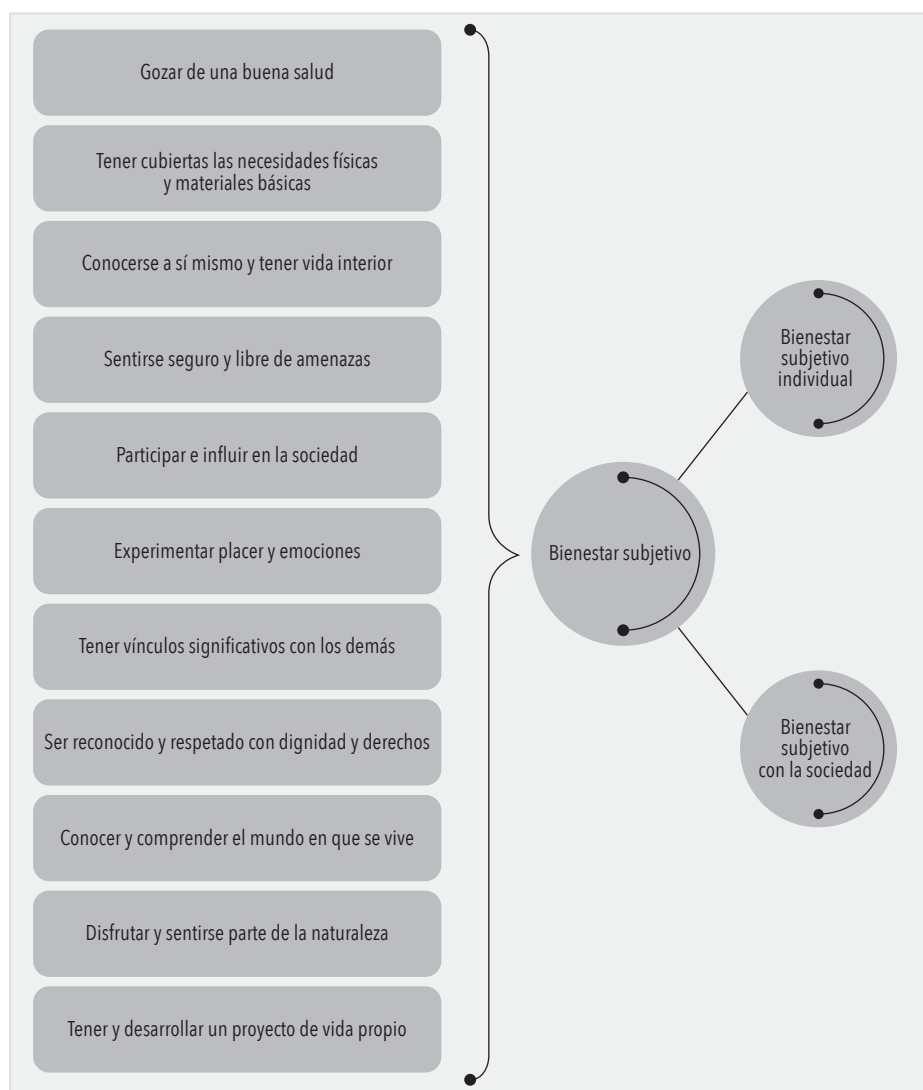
Gozar de una buena salud

Tener cubiertas las necesidades físicas y materiales básicas

Conocerse a sí mismo y tener vida interior

Sentirse seguro y libre de amenazas

Participar e influir en la sociedad

Experimentar placer y emociones

Tener vínculos significativos con los demás

Ser reconocido y respetado con dignidad y derechos

Conocer y comprender el mundo en que se vive

Disfrutar y sentirse parte de la naturaleza

Tener y desarrollar un proyecto de vida propio

Bienestar subjetivo

Bienestar subjetivo individual

Bienestar subjetivo con la sociedad